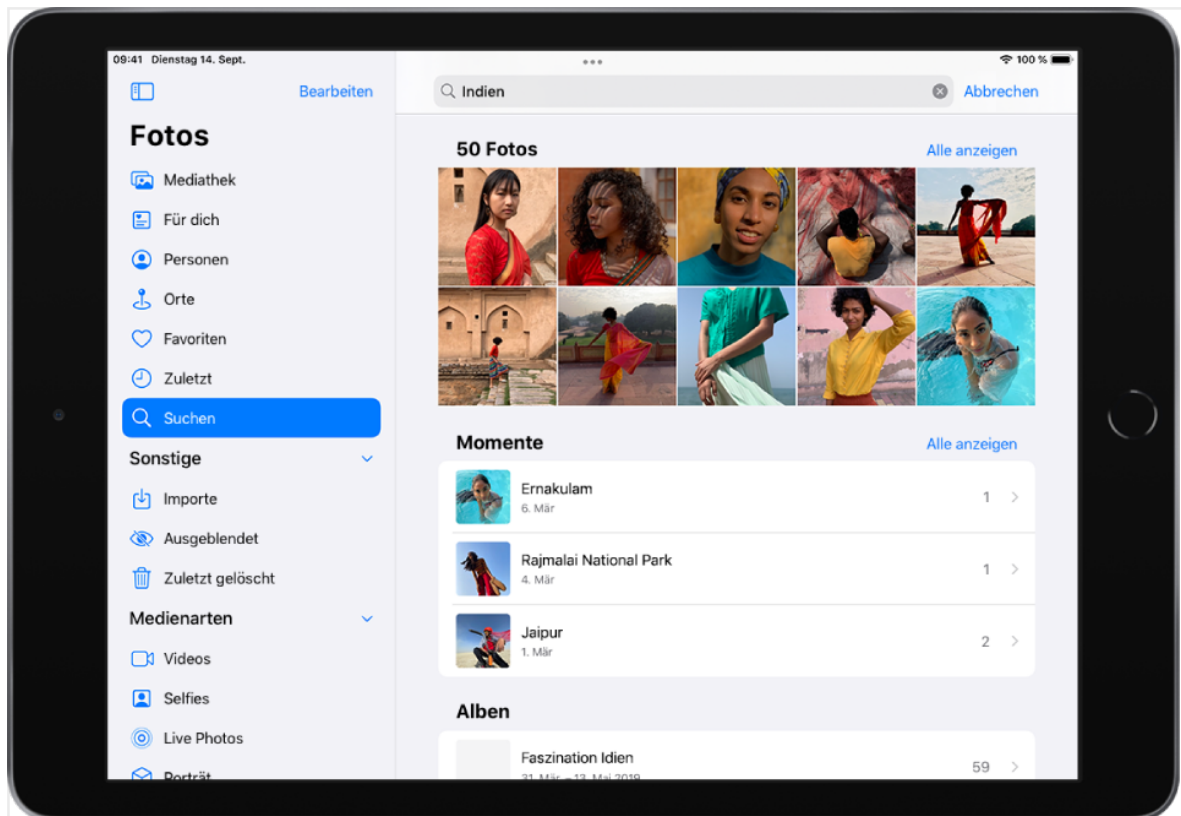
09:41 Dienstag 14. Sept.

100 %

Bearbeiten

Fotos

Mediathek

Für dich

Personen

Orte

Favoriten

Zuletzt

Suchen

Sonstige

Importe

Ausgeblendet

Zuletzt gelöscht

Medienarten

Videos

Selfies

Live Photos

Porträt

Indien

Abbrechen

50 Fotos

Alle anzeigen

Momente

Alle anzeigen

Ernakulam
6. Mär
1

Rajmalai National Park
4. Mär
1

Jaipur
1. Mär
2

Alben

Faszination Idien
31. Mär – 30. Mai 2019
59